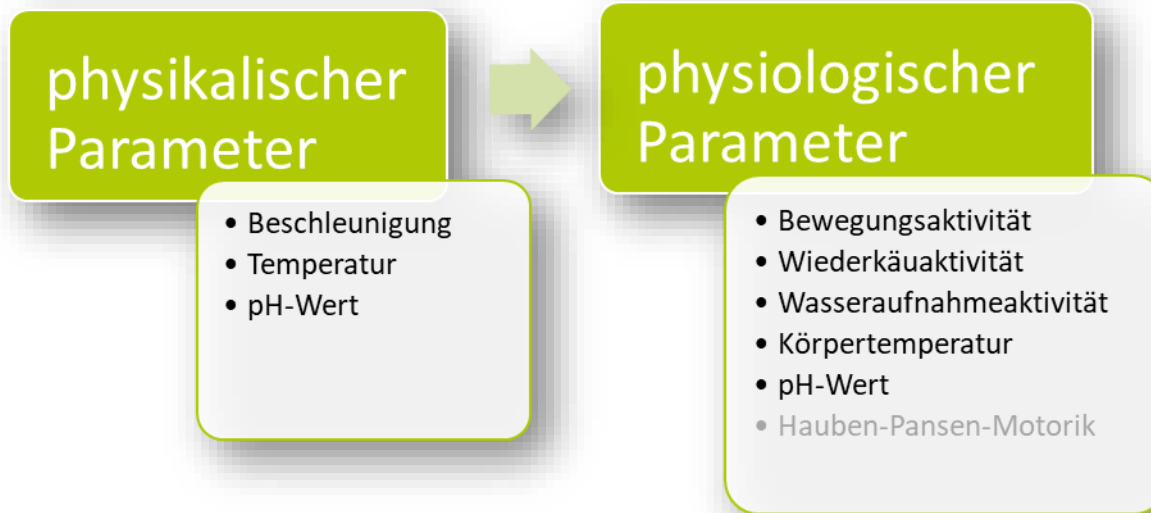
physikalischer Parameter

• Beschleunigung
• Temperatur
• pH-Wert

physiologischer Parameter

• Bewegungsaktivität
• Wiederkäuaktivität
• Wasseraufnahmeaktivität
• Körpertemperatur
• pH-Wert
• Hauben-Pansen-Motorik